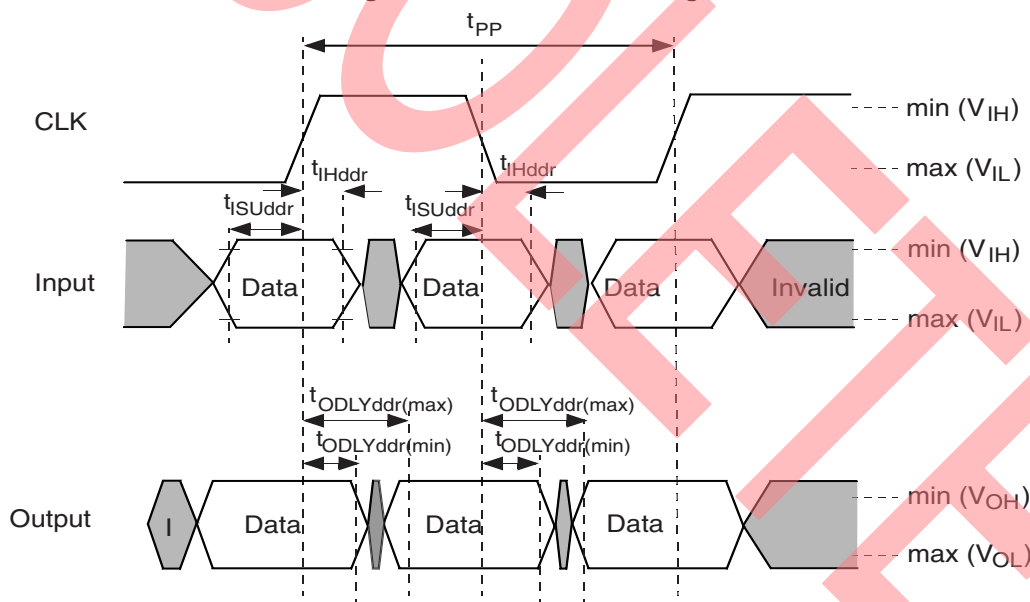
$t_{PP}$

CLK

min ($V_{IH}$)

max ($V_{IL}$)

$t_{IHddr}$

$t_{IHddr}$

$t_{ISUddr}$

$t_{ISUddr}$

Input

Data

Data

Data

Invalid

min ($V_{IH}$)

max ($V_{IL}$)

$t_{ODLYddr(max)}$

$t_{ODLYddr(max)}$

$t_{ODLYddr(min)}$

$t_{ODLYddr(min)}$

Output

I

Data

Data

Data

min ($V_{OH}$)

max ($V_{OL}$)